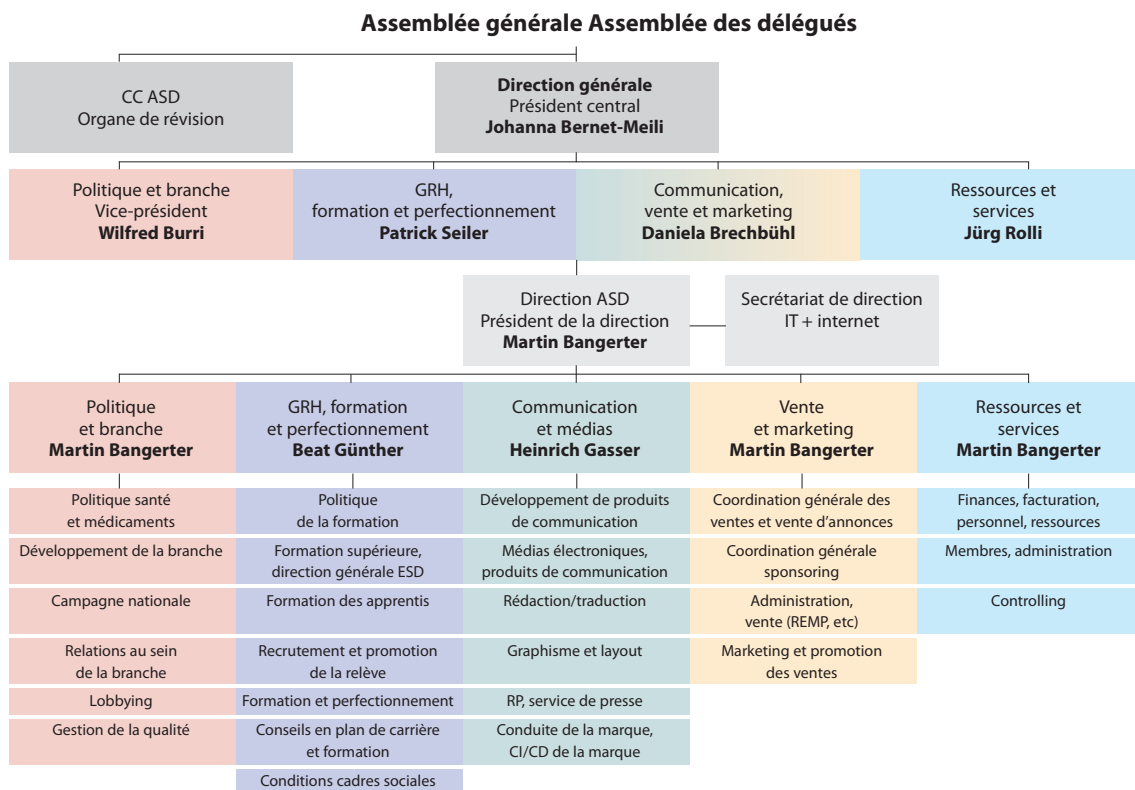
**Assemblée générale Assemblée des délégués**

CC ASD
Organe de révision

**Direction générale**
Président central
**Johanna Bernet-Meili**

Politique et branche
Vice-président
**Wilfred Burri**

GRH,
formation et perfectionnement
**Patrick Seiler**

Communication,
vente et marketing
**Daniela Brechbühl**

Ressources et
services
**Jürg Rolli**

Direction ASD
Président de la direction
**Martin Bangerter**

Secrétariat de direction
IT + internet

Politique
et branche
**Martin Bangerter**

Politique santé
et médicaments

Développement de la branche

Campagne nationale

Relations au sein
de la branche

Lobbying

Gestion de la qualité

GRH, formation
et perfectionnement
**Beat Günther**

Politique
de la formation

Formation supérieure,
direction générale ESD

Formation des apprentis

Recrutement et promotion
de la relève

Formation et perfectionnement

Conseils en plan de carrière
et formation

Conditions cadres sociales

Communication
et médias
**Heinrich Gasser**

Développement de produits
de communication

Médias électroniques,
produits de communication

Rédaction/traduction

Graphisme et layout

RP, service de presse

Conduite de la marque,
CI/CD de la marque

Vente
et marketing
**Martin Bangerter**

Coordination générale des
ventes et vente d'annonces

Coordination générale
sponsoring

Administration,
vente (REMP, etc)

Marketing et promotion
des ventes

Ressources et
services
**Martin Bangerter**

Finances, facturation,
personnel, ressources

Membres, administration

Controlling